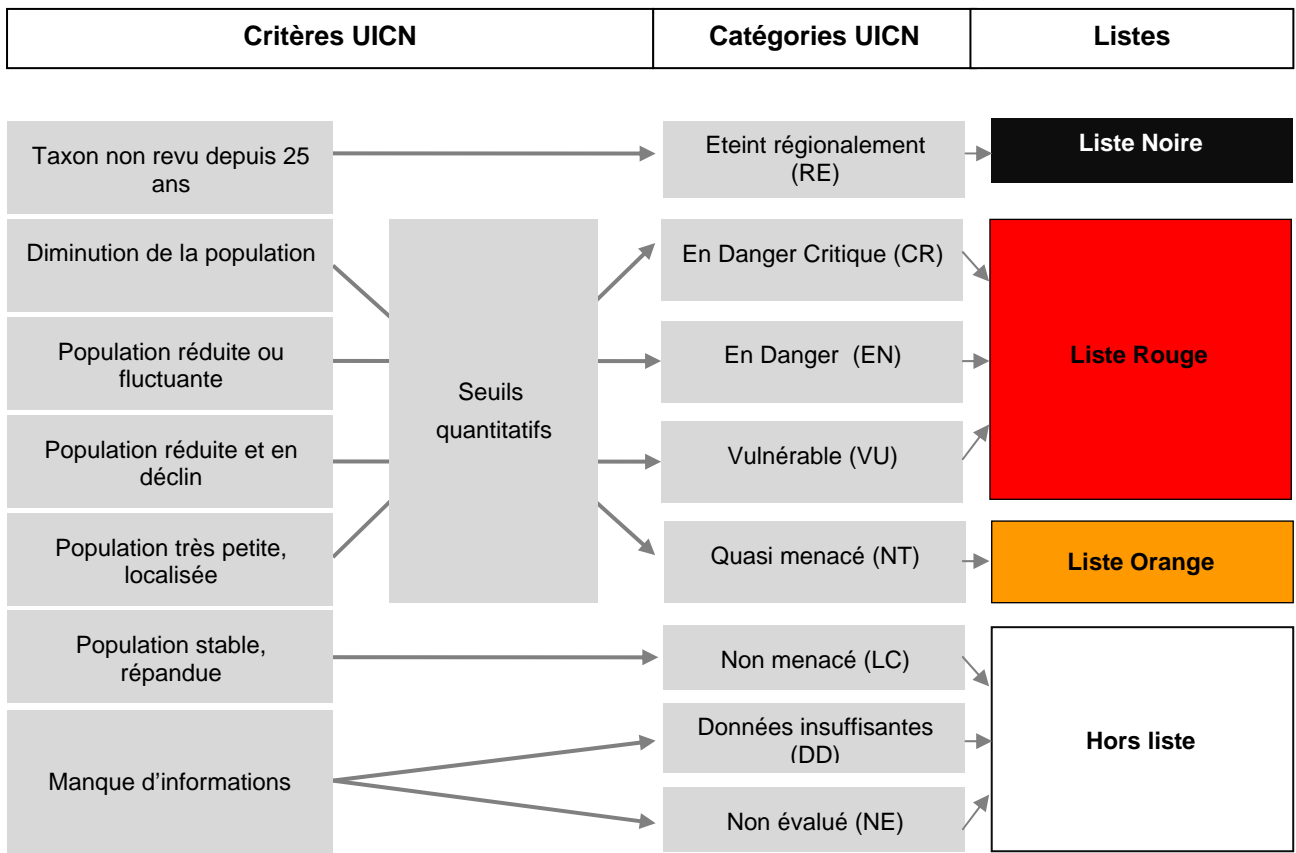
| Critères UICN | Catégories UICN | Listes |
|---|---|---|

Taxon non revu depuis 25 ans

Eteint régionalement (RE)

Liste Noire

Diminution de la population

Population réduite ou fluctuante

Population réduite et en déclin

Population très petite, localisée

Seuils quantitatifs

En Danger Critique (CR)

En Danger (EN)

Vulnérable (VU)

Liste Rouge

Quasi menacé (NT)

Liste Orange

Population stable, répandue

Non menacé (LC)

Manque d'informations

Données insuffisantes (DD)

Non évalué (NE)

Hors liste